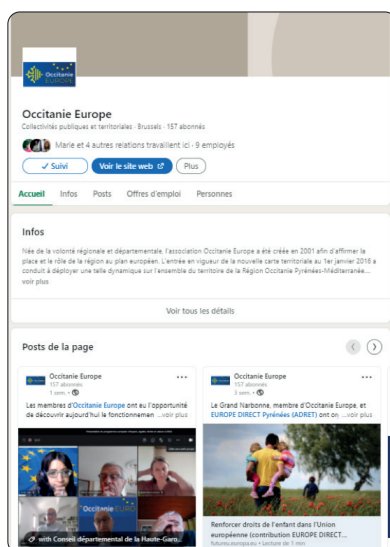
Occitanie EUROPE

Occitanie Europe
Collectivités publiques et territoriales · Brussels · 157 abonnés

Marie et 4 autres relations travaillent ici · 9 employés

✓ Suivi | Voir le site web | Plus

Accueil | Infos | Posts | Offres d'emploi | Personnes

Infos

Née de la volonté régionale et départementale, l'association Occitanie Europe a été créée en 2001 afin d'affirmer la place et le rôle de la région au plan européen. L'entrée en vigueur de la nouvelle carte territoriale au 1er janvier 2016 a conduit à déployer une telle dynamique sur l'ensemble du territoire de la Région Occitanie Pyrénées-Méditerranée... voir plus

Voir tous les détails

Posts de la page

Occitanie Europe
157 abonnés
1 sem. •

Les membres d'Occitanie Europe ont eu l'opportunité de découvrir aujourd'hui le fonctionnemen ...voir plus

Occitanie EUROPE

with Conseil départemental de la Haute-Garo...

Occitanie Europe
157 abonnés
1 sem. •

Le Grand Narbonne, membre d'Occitanie Europe, et EUROPE DIRECT Pyrénées (ADRET) ont on ...voir plus

Renforcer droits de l'enfant dans l'Union européenne (contribution EUROPE DIRECT...
futurei.europa.eu • Lecture de 1 min